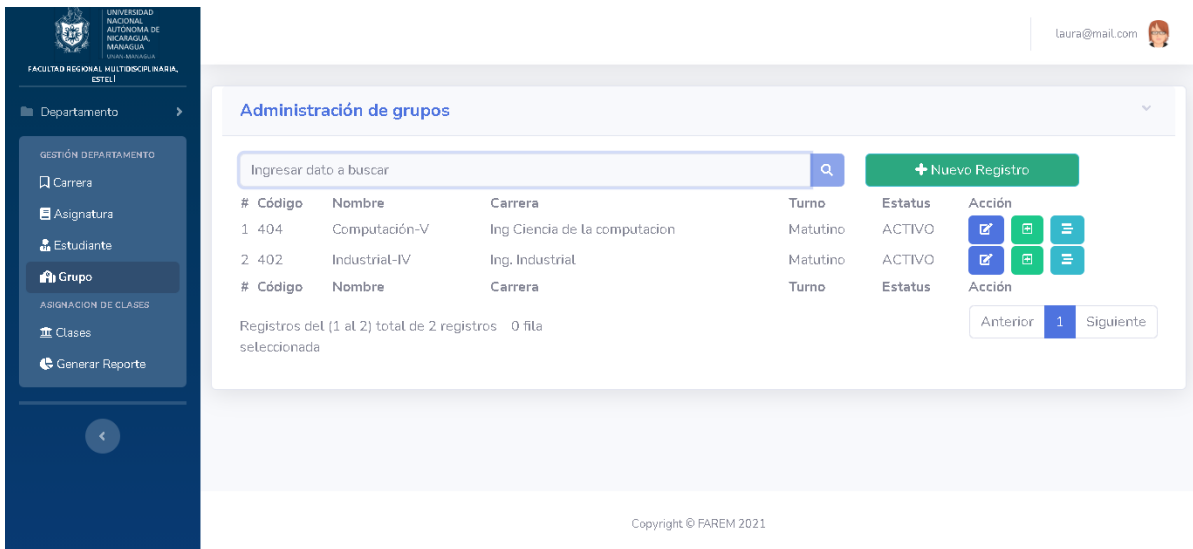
UNIVERSIDAD NACIONAL AUTONOMA DE NICARAGUA, MANAGUA
UNAN-MANAGUA
FACULTAD REGIONAL MULTIDISCIPLINARIA, ESTELÍ

laura@mail.com

Departamento

GESTIÓN DEPARTAMENTO
Carrera
Asignatura
Estudiante
Grupo
ASIGNACION DE CLASES
Clases
Generar Reporte

Administración de grupos

Ingresar dato a buscar

Nuevo Registro

| # | Código | Nombre | Carrera | Turno | Estatus | Acción |
|---|---|---|---|---|---|---|
| 1 | 404 | Computación-V | Ing Ciencia de la computacion | Matutino | ACTIVO | |
| 2 | 402 | Industrial-IV | Ing. Industrial | Matutino | ACTIVO | |
| # | Código | Nombre | Carrera | Turno | Estatus | Acción |

Registros del (1 al 2) total de 2 registros 0 fila seleccionada

Anterior 1 Siguiente

Copyright © FAREM 2021